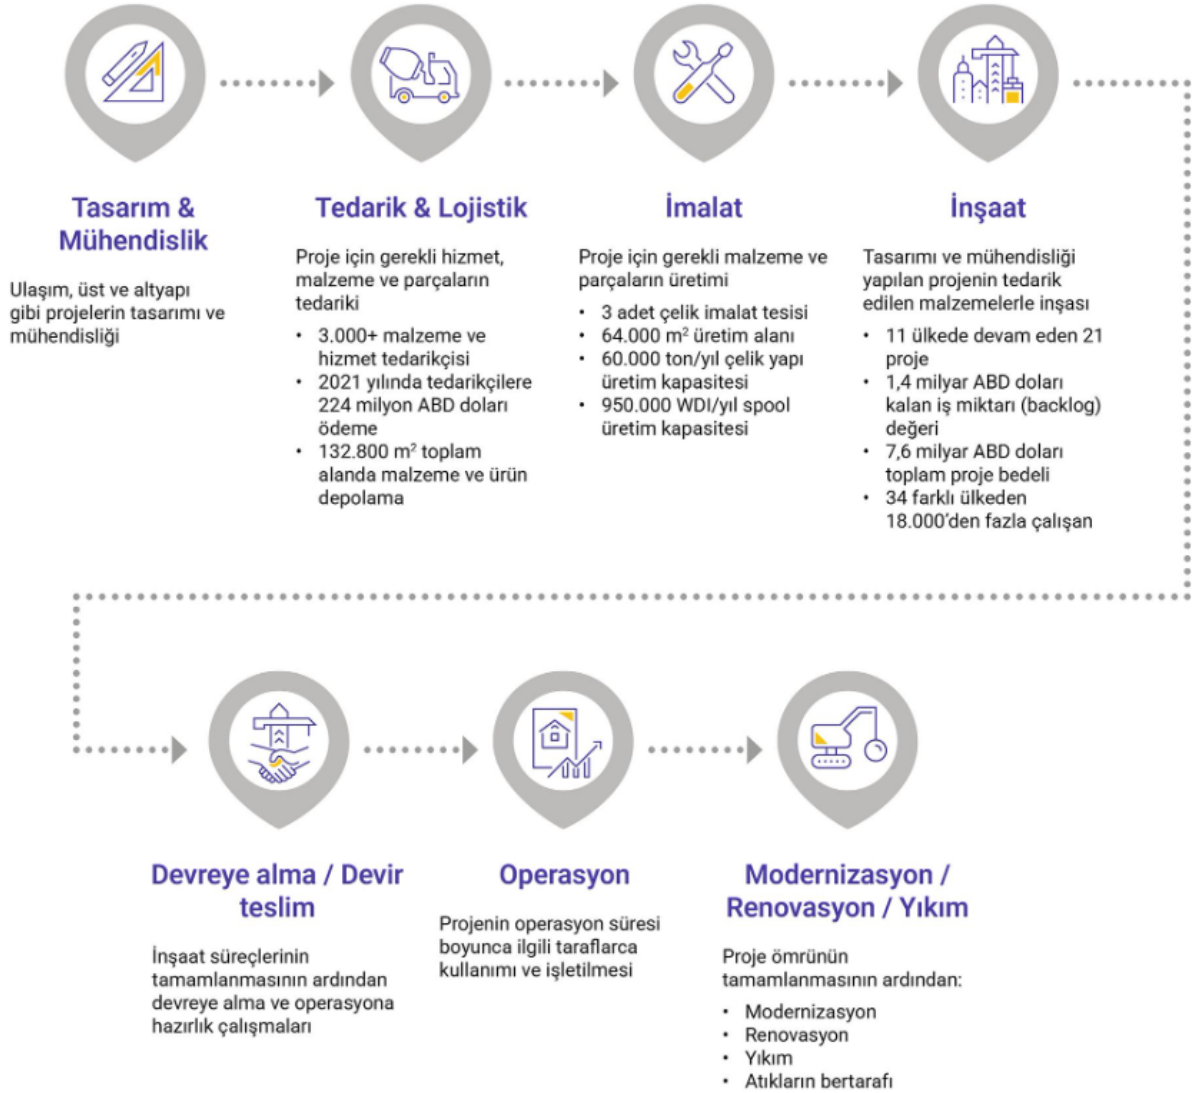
Tasarım & Mühendislik

Ulaşım, üst ve altyapı gibi projelerin tasarımı ve mühendisliği

Tedarik & Lojistik

Proje için gerekli hizmet, malzeme ve parçaların tedariki

- 3.000+ malzeme ve hizmet tedarikçisi
- 2021 yılında tedarikçilere 224 milyon ABD doları ödeme
- 132.800 m$^2$ toplam alanda malzeme ve ürün depolama

İmalat

Proje için gerekli malzeme ve parçaların üretimi

- 3 adet çelik imalat tesisi
- 64.000 m$^2$ üretim alanı
- 60.000 ton/yıl çelik yapı üretim kapasitesi
- 950.000 WDI/yıl spool üretim kapasitesi

İnşaat

Tasarımı ve mühendisliği yapılan projenin tedarik edilen malzemelerle inşası

- 11 ülkede devam eden 21 proje
- 1,4 milyar ABD doları kalan iş miktarı (backlog) değeri
- 7,6 milyar ABD doları toplam proje bedeli
- 34 farklı ülkeden 18.000'den fazla çalışan

Devreye alma / Devir teslim

İnşaat süreçlerinin tamamlanmasının ardından devreye alma ve operasyona hazırlık çalışmaları

Operasyon

Projenin operasyon süresi boyunca ilgili taraflarca kullanımı ve işletilmesi

Modernizasyon / Renovasyon / Yıkım

Proje ömrünün tamamlanmasının ardından:

- Modernizasyon
- Renovasyon
- Yıkım
- Atıkların bertarafı